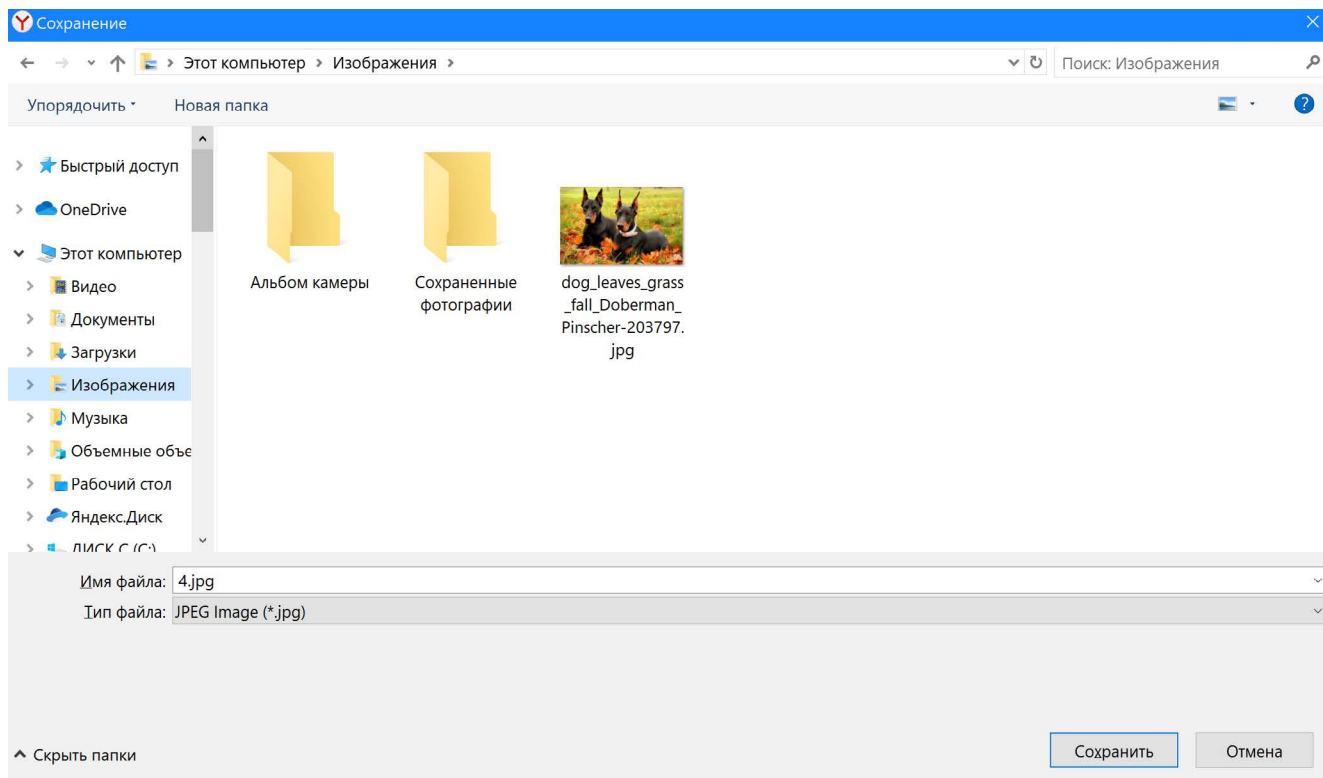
Сохранение

Этот компьютер > Изображения >

Поиск: Изображения

Упорядочить ▾ Новая папка

Быстрый доступ
OneDrive
Этот компьютер
Видео
Документы
Загрузки
Изображения
Музыка
Объемные объе
Рабочий стол
Яндекс.Диск
ДИСК C (C:)

Альбом камеры

Сохраненные фотографии

dog_leaves_grass_fall_Doberman_Pinscher-203797.jpg

Имя файла: 4.jpg
Тип файла: JPEG Image (*.jpg)

Скрыть папки

Сохранить

Отмена